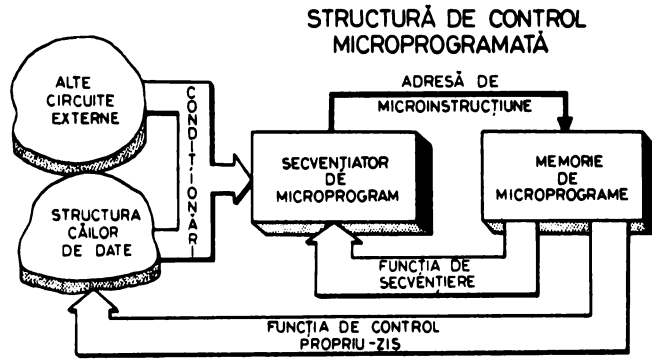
STRUCTURĂ DE CONTROL MICROPROGRAMATĂ

ALTE CIRCUITE EXTERNE

STRUCTURA CĂILOR DE DATE

CONDIȚIONĂRI

ADRESĂ DE MICROINSTRUCȚIUNE

SECVENȚIATOR DE MICROPROGRAM

MEMORIE DE MICROPROGRAME

FUNCȚIA DE SECVENȚIERE

FUNCȚIA DE CONTROL PROPRIU-ZIS